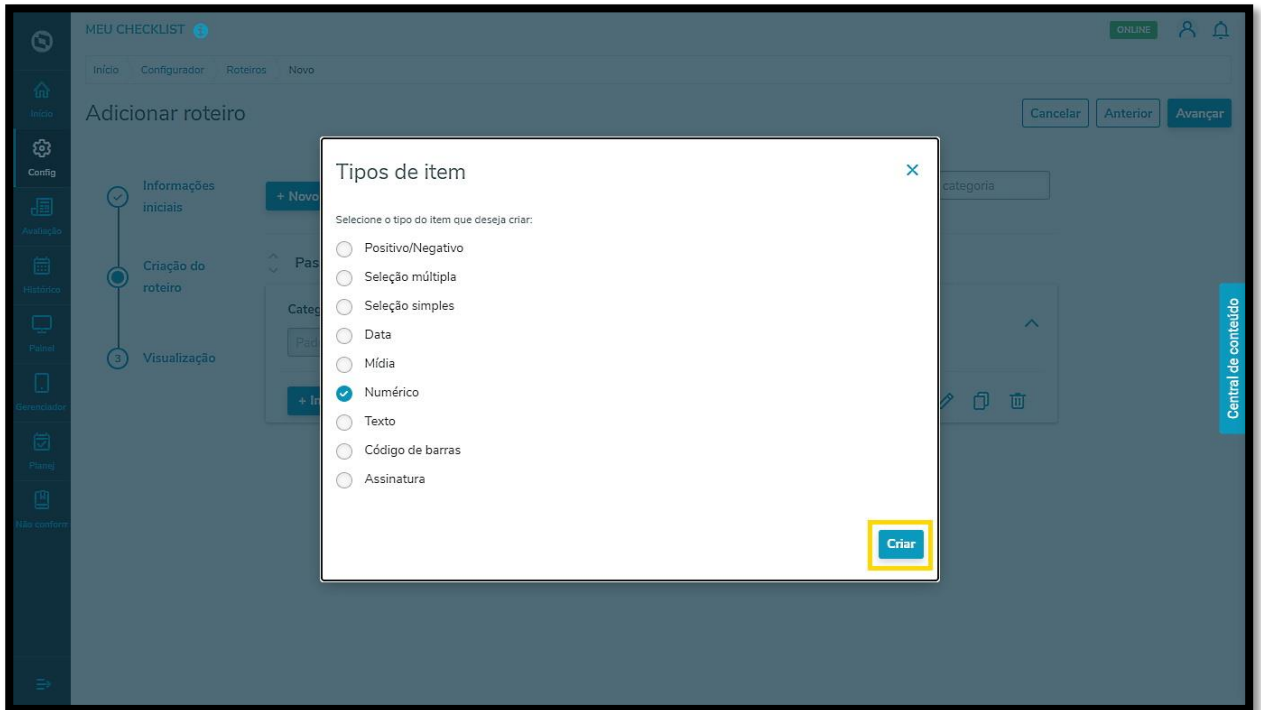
MEU CHECKLIST

ONLINE

Início

Config

Avaliação

Histórico

Painel

Gerenciador

Planej

Não conform

Início / Configurador / Roteiros / Novo

Adicionar roteiro

Cancelar Anterior Avançar

Informações iniciais

Criação do roteiro

3 Visualização

+ Novo

Pas

Categ

Pad

+ In

categoria

Central de conteúdo

Tipos de item

Selecione o tipo do item que deseja criar:

Positivo/Negativo

Seleção múltipla

Seleção simples

Data

Mídia

Numérico

Texto

Código de barras

Assinatura

Criar